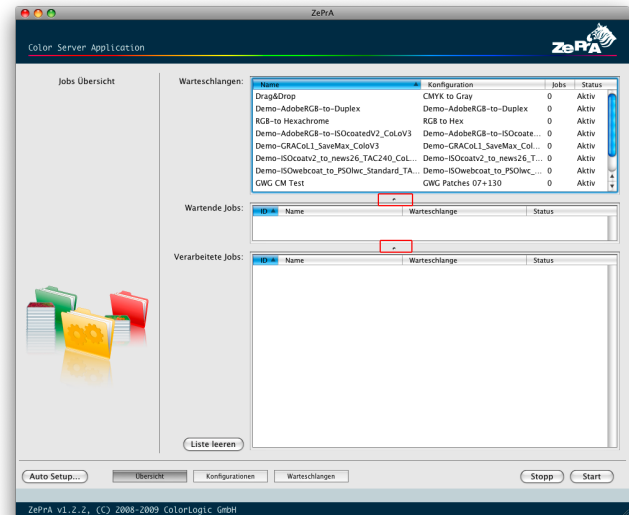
ZePrA

Color Server Application

ZePrA

Jobs Übersicht

Warteschlangen:

| Name | Konfiguration | Jobs | Status |
|---|---|---|---|
| Drag&Drop | CMYK to Gray | 0 | Aktiv |
| Demo-AdobeRGB-to-Duplex | Demo-AdobeRGB-to-Duplex | 0 | Aktiv |
| RGB to Hexachrome | RGB to Hex | 0 | Aktiv |
| Demo-AdobeRGB-to-ISOcoatedV2_CoLoV3 | Demo-AdobeRGB-to-ISOcoate... | 0 | Aktiv |
| Demo-GRACoL1_SaveMax_ColoV3 | Demo-GRACoL1_SaveMax_Col... | 0 | Aktiv |
| Demo-ISOcoatv2_to_news26_TAC240_CoL... | Demo-ISOcoatv2_to_news26_T... | 0 | Aktiv |
| Demo-ISOwebcoat_to_PSOlwc_Standard_TA... | Demo-ISOwebcoat_to_PSOlwc_... | 0 | Aktiv |
| GWG CM Test | GWG Patches 07+130 | 0 | Aktiv |

Wartende Jobs:

| ID | Name | Warteschlange | Status |
|---|---|---|---|

Verarbeitete Jobs:

| ID | Name | Warteschlange | Status |
|---|---|---|---|

Liste leeren

Auto Setup... Übersicht Konfigurationen Warteschlangen Stopp Start

ZePrA v1.2.2, (C) 2008-2009 ColorLogic GmbH